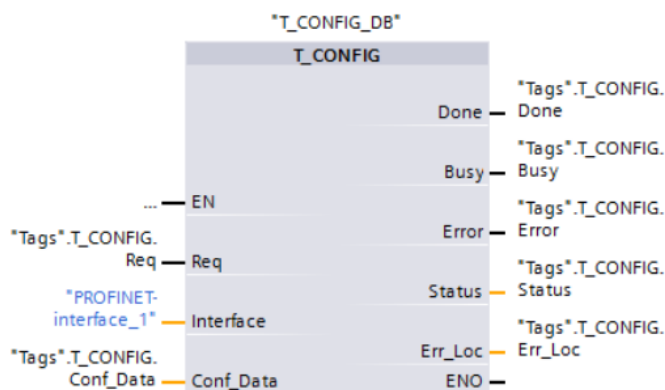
"T_CONFIG_DB"

T_CONFIG

... EN

"Tags".T_CONFIG. Req Req

"PROFINET-interface_1" Interface

"Tags".T_CONFIG. Conf_Data Conf_Data

Done "Tags".T_CONFIG. Done

Busy "Tags".T_CONFIG. Busy

Error "Tags".T_CONFIG. Error

Status "Tags".T_CONFIG. Status

Err_Loc "Tags".T_CONFIG. Err_Loc

ENO